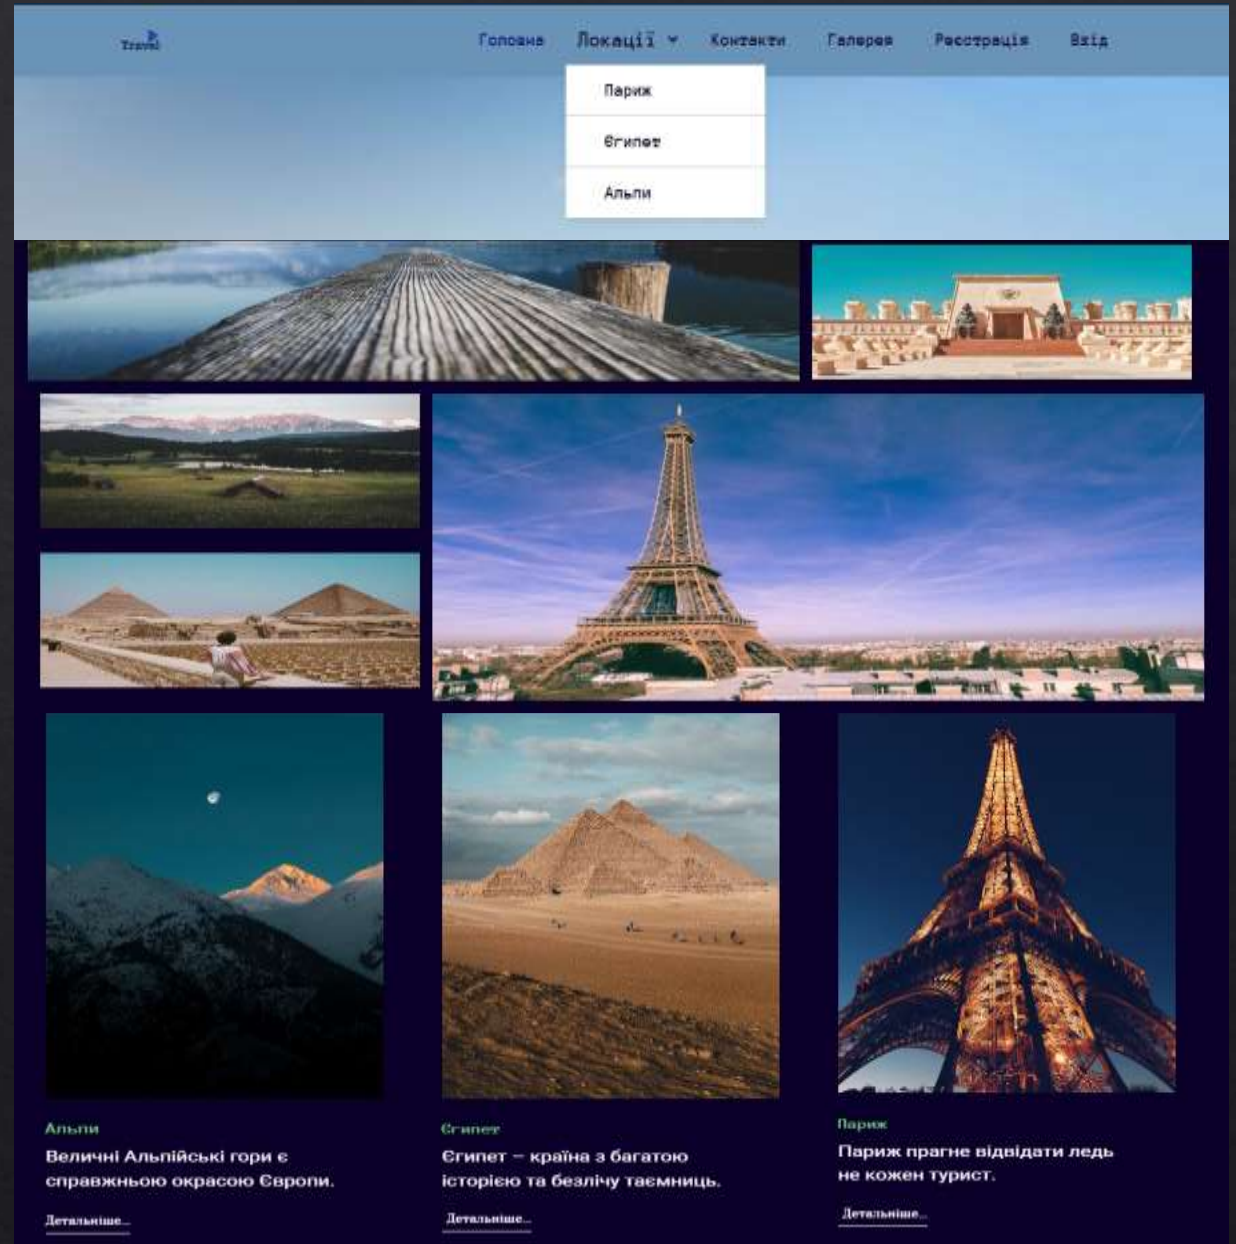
Travel

Головна Локації Контакти Галерея Реєстрація Вхід

Париж

Єгипет

Альпи

Альпи

Величні Альпійські гори є справжньою окрасою Європи.

Детальніше...

Єгипет

Єгипет — країна з багатою історією та безліччу таємниць.

Детальніше...

Париж

Париж прагне відвідати ледь не кожен турист.

Детальніше...